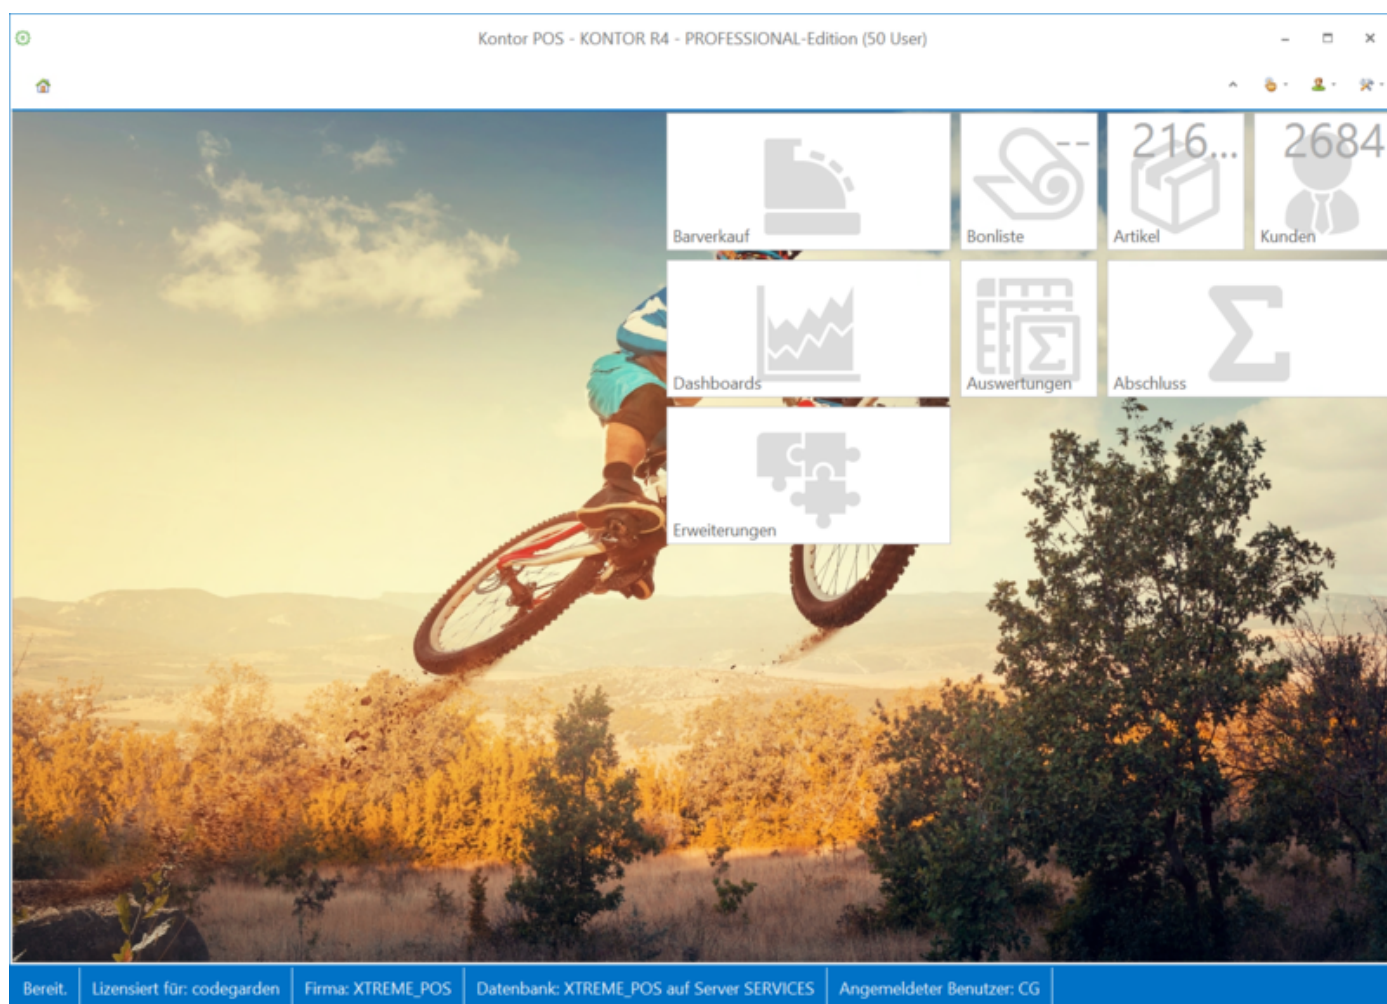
Kontor POS - KONTOR R4 - PROFESSIONAL-Edition (50 User)

Barverkauf

--
Bonliste

216...
Artikel

2684
Kunden

Dashboards

Auswertungen

Abschluss

Erweiterungen

Bereit. | Lizensiert für: codegarden | Firma: XTREME_POS | Datenbank: XTREME_POS auf Server SERVICES | Angemeldeter Benutzer: CG